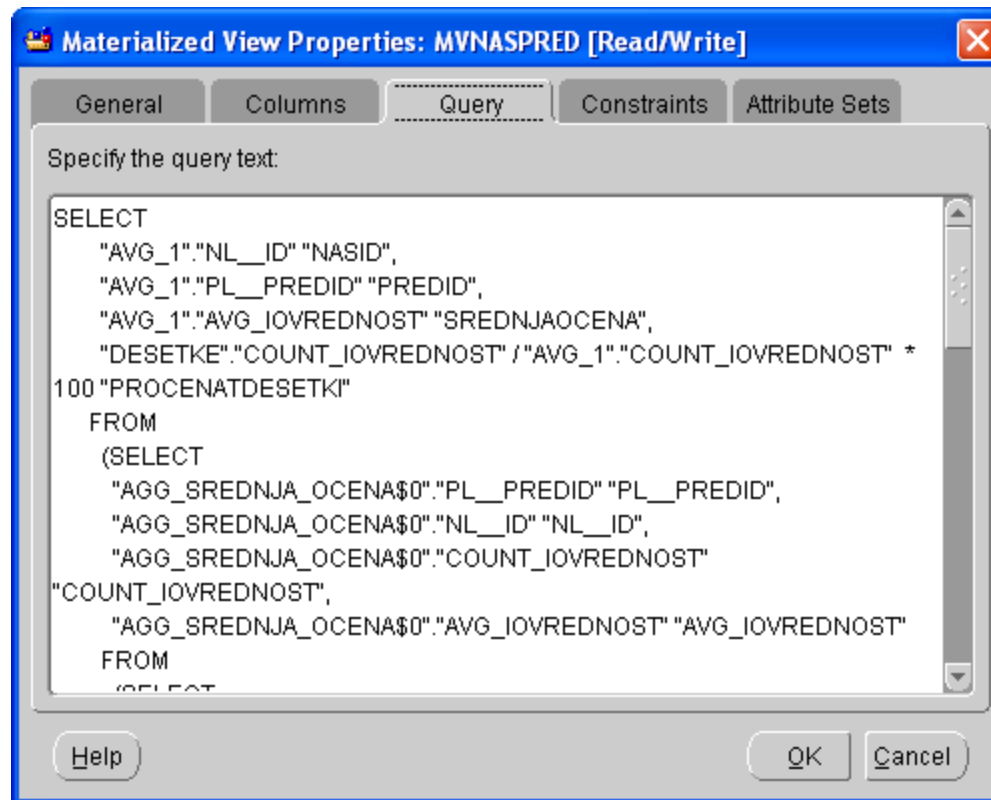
Materialized View Properties: MVNASPRED [Read/Write]

General | Columns | Query | Constraints | Attribute Sets

Specify the query text:

SELECT
"AVG_1"."NL__ID" "NASID",
"AVG_1"."PL__PREDID" "PREDID",
"AVG_1"."AVG_IOVREDNOST" "SREDNJAOCENA",
"DESETKE"."COUNT_IOVREDNOST" / "AVG_1"."COUNT_IOVREDNOST" * 100 "PROCENATDESETKI"
FROM
(SELECT
"AGG_SREDNJA_OCENA$0"."PL__PREDID" "PL__PREDID",
"AGG_SREDNJA_OCENA$0"."NL__ID" "NL__ID",
"AGG_SREDNJA_OCENA$0"."COUNT_IOVREDNOST" "COUNT_IOVREDNOST",
"AGG_SREDNJA_OCENA$0"."AVG_IOVREDNOST" "AVG_IOVREDNOST"
FROM
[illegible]

Help | OK | Cancel